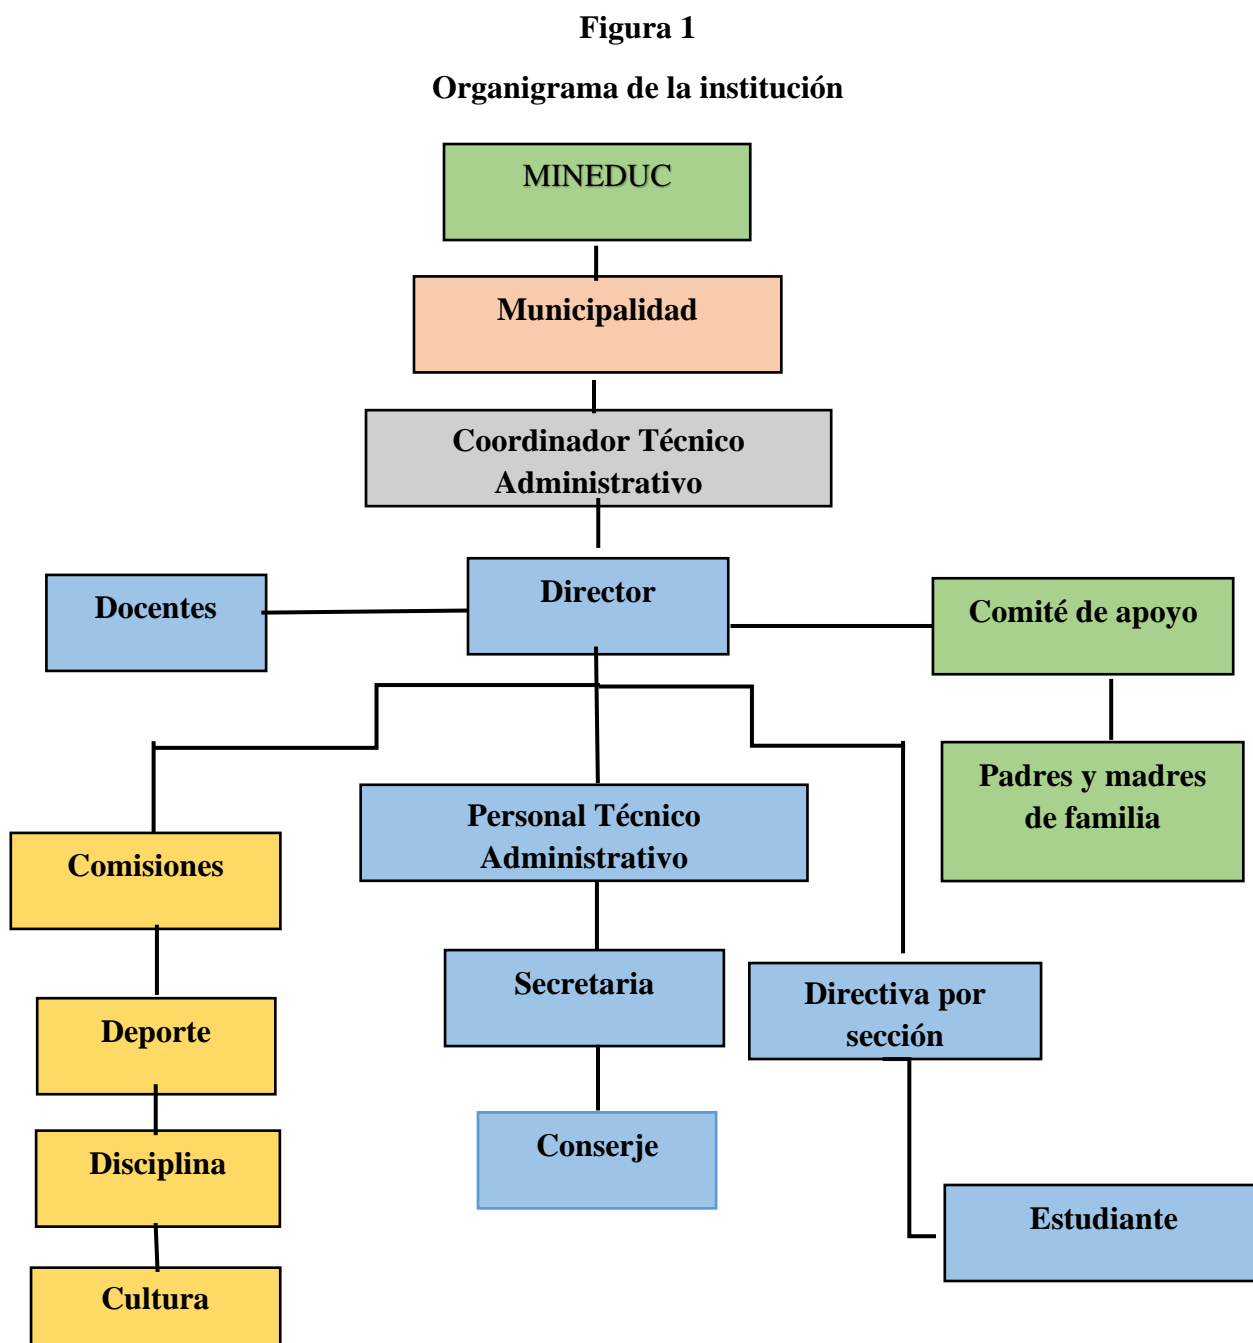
Figura 1

Organigrama de la institución

MINEDUC

Municipalidad

Coordinador Técnico Administrativo

Docentes

Director

Comité de apoyo

Padres y madres de familia

Comisiones

Personal Técnico Administrativo

Deporte

Secretaria

Directiva por sección

Disciplina

Conserje

Estudiante

Cultura